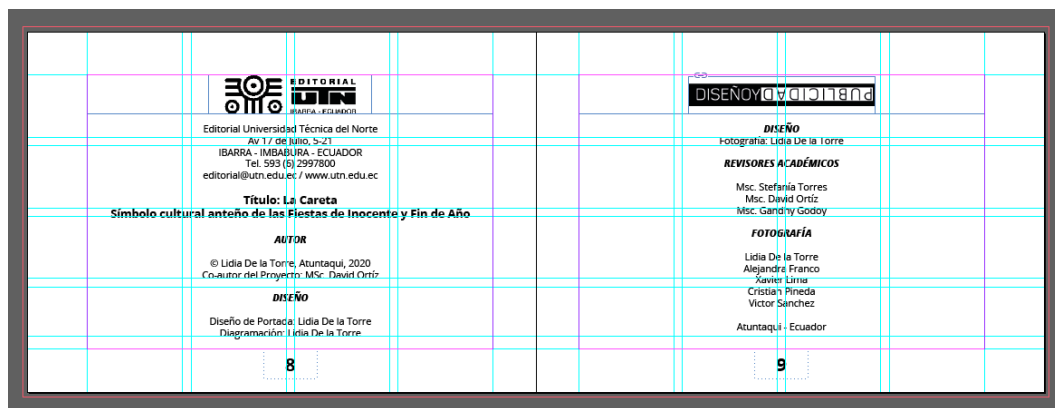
EDITORIAL
UTN
IBARRA - ECUADOR

Editorial Universidad Técnica del Norte
Av 17 de Julio, 5-21
IBARRA - IMBABURA - ECUADOR
Tel. 593 (6) 2997800
editorial@utn.edu.ec / www.utn.edu.ec

Título: La Careta
Símbolo cultural anteño de las Fiestas de Inocente y Fin de Año

AUTOR

© Lidia De la Torre, Atuntaqui, 2020
Co-autor del Proyecto: MSc. David Ortíz

DISEÑO

Diseño de Portada: Lidia De la Torre
Diagramación: Lidia De la Torre

8

DISEÑOYPUBLICIDAD

DISEÑO
Fotografía: Lidia De la Torre

REVISORES ACADÉMICOS

Msc. Stefanía Torres
Msc. David Ortíz
Msc. Gandhy Godoy

FOTOGRAFÍA

Lidia De la Torre
Alejandra Franco
Xavier Lima
Cristian Pineda
Victor Sanchez

Atuntaqui - Ecuador

9